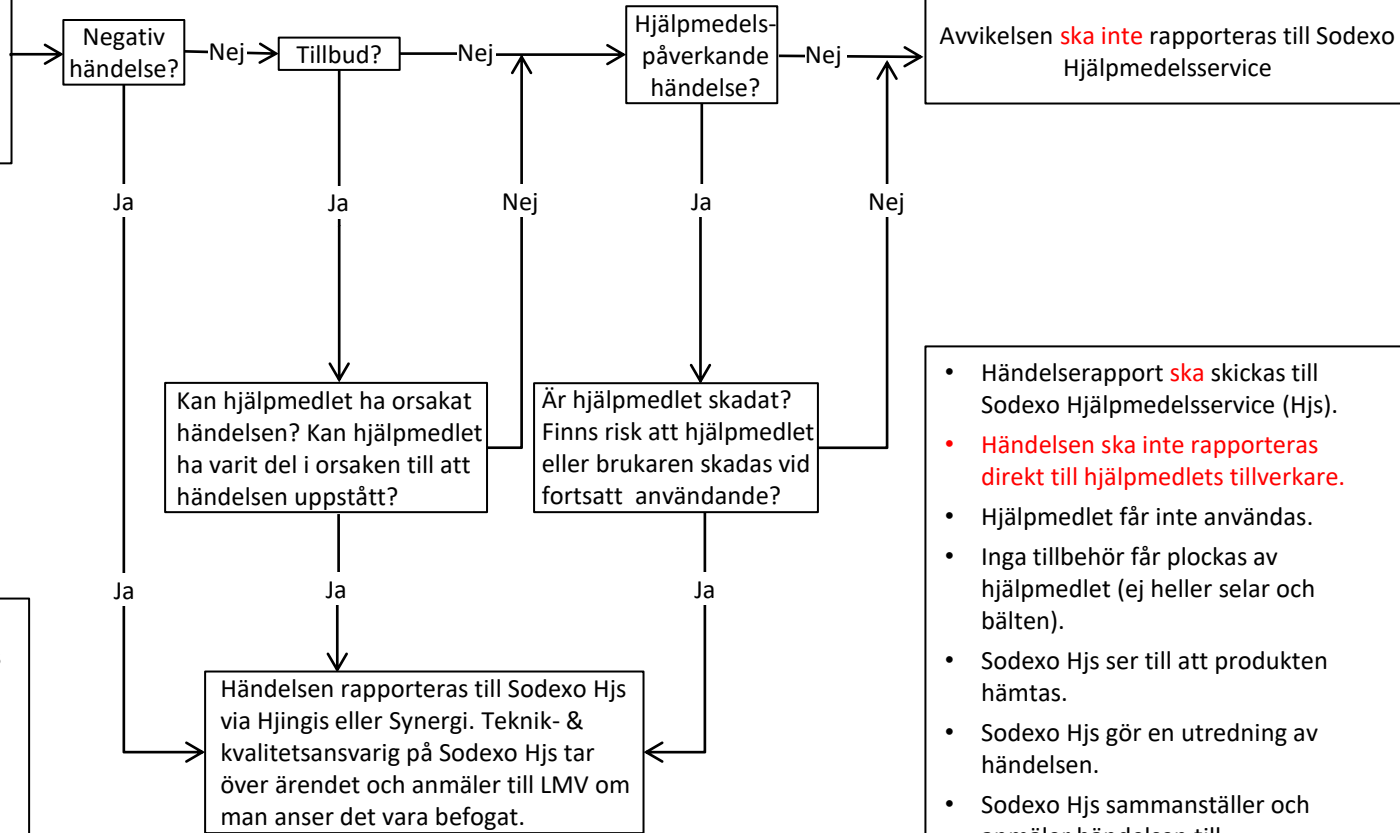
Negativ händelse?

Nej

Tillbud?

Nej

Hjälpmedelspåverkande händelse?

Nej

Avvikelsen ska inte rapporteras till Sodexo Hjälpmedelsservice

Ja

Ja

Nej

Ja

Nej

Kan hjälpmedlet ha orsakat händelsen? Kan hjälpmedlet ha varit del i orsaken till att händelsen uppstått?

Är hjälpmedlet skadat? Finns risk att hjälpmedlet eller brukaren skadas vid fortsatt användande?

- Händelserapport ska skickas till Sodexo Hjälpmedelsservice (Hjs).
- Händelsen ska inte rapporteras direkt till hjälpmedlets tillverkare.
- Hjälpmedlet får inte användas.
- Inga tillbehör får plockas av hjälpmedlet (ej heller selar och bälten).
- Sodexo Hjs ser till att produkten hämtas.
- Sodexo Hjs gör en utredning av händelsen.
- Sodexo Hjs sammanställer och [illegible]

Ja

Ja

Ja

Händelsen rapporteras till Sodexo Hjs via Hjingis eller Synergi. Teknik- & kvalitetsansvarig på Sodexo Hjs tar över ärendet och anmäler till LMV om man anser det vara befogat.